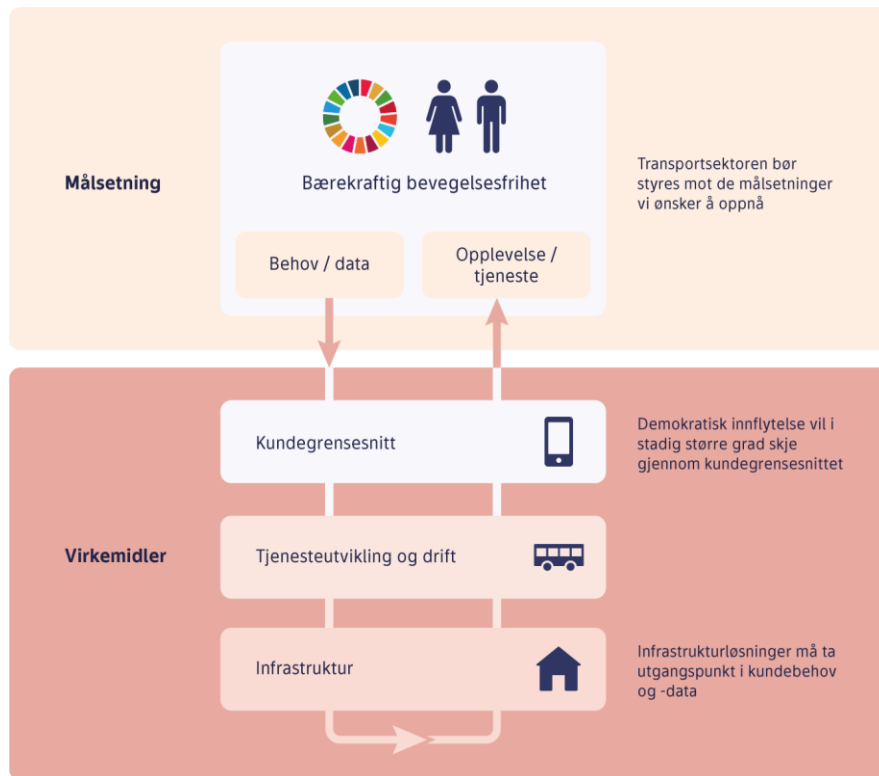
Målsetning

Bærekraftig bevegelsesfrihet

Behov / data

Opplevelse / tjeneste

Transportsektoren bør styres mot de målsetninger vi ønsker å oppnå

Virkemidler

Kundegrensesnitt

Demokratisk innflytelse vil i stadig større grad skje gjennom kundegrensesnittet

Tjenesteutvikling og drift

Infrastruktur

Infrastrukturløsninger må ta utgangspunkt i kundebehov og -data